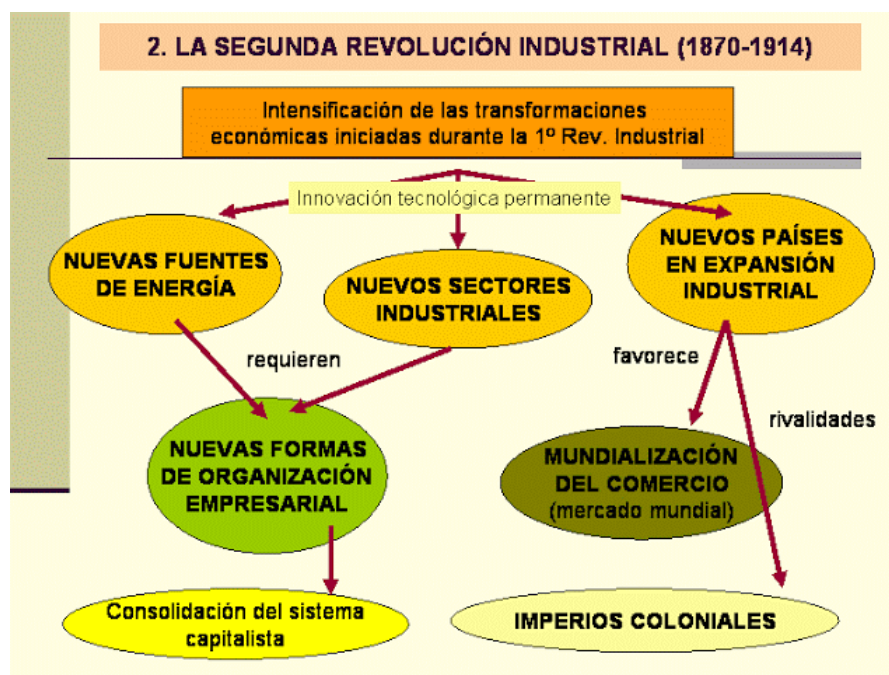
2. LA SEGUNDA REVOLUCIÓN INDUSTRIAL (1870-1914)

Intensificación de las transformaciones económicas iniciadas durante la 1º Rev. Industrial

Innovación tecnológica permanente

NUEVAS FUENTES DE ENERGÍA

NUEVOS SECTORES INDUSTRIALES

NUEVOS PAÍSES EN EXPANSIÓN INDUSTRIAL

requieren

favorece

rivalidades

NUEVAS FORMAS DE ORGANIZACIÓN EMPRESARIAL

MUNDIALIZACIÓN DEL COMERCIO (mercado mundial)

Consolidación del sistema capitalista

IMPERIOS COLONIALES